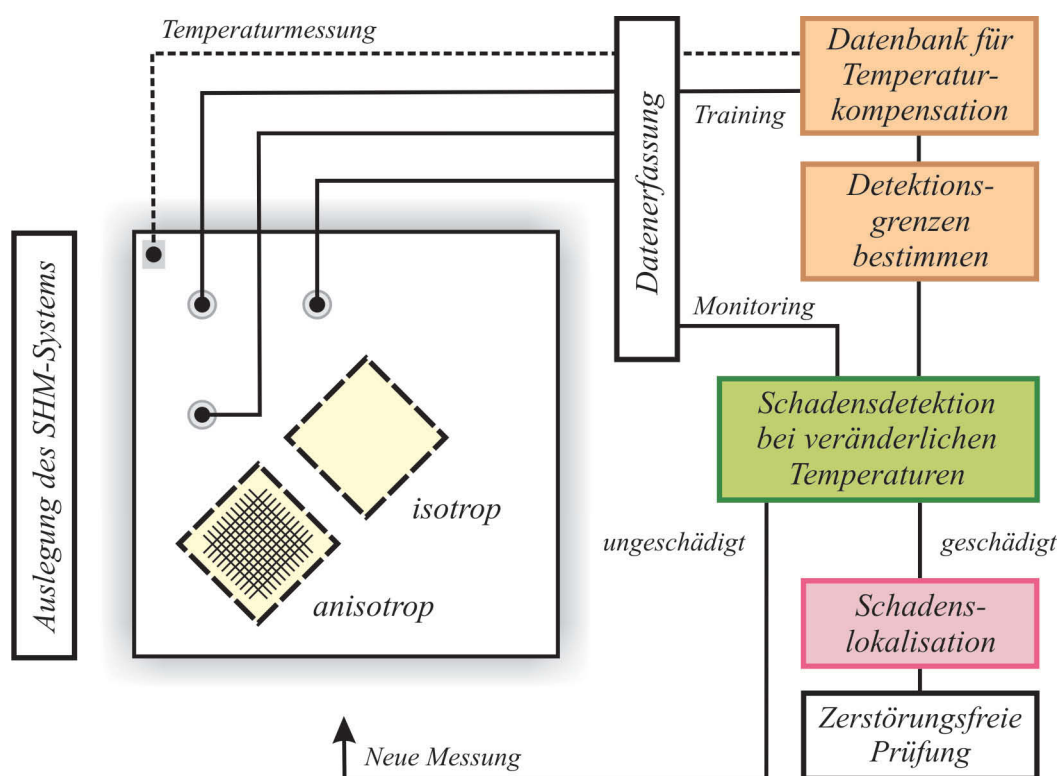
Temperaturmessung

Auslegung des SHM-Systems

Datenerfassung

Training

Monitoring

Datenbank für Temperaturkompensation

Detektionsgrenzen bestimmen

Schadensdetektion bei veränderlichen Temperaturen

isotrop

anisotrop

ungeschädigt

geschädigt

Schadenslokalisation

Zerstörungsfreie Prüfung

Neue Messung